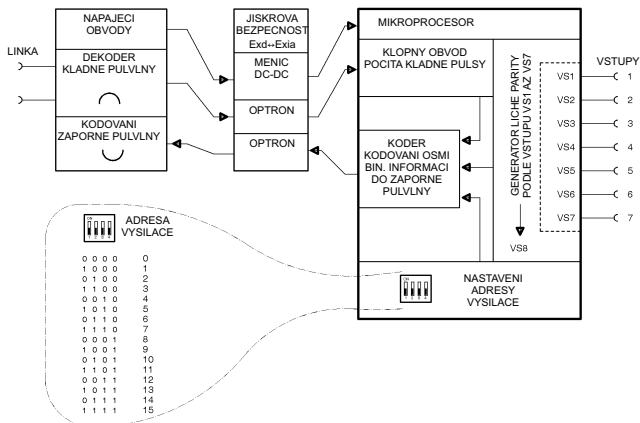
NAPAJECI OBVODY

DEKODER KLADNE PULVLNY

KODOVANI ZAPORNE PULVLNY

LINKA

JISKROVA BEZPECNOST
Exd↔Exia

MENIC DC-DC

OPTRON

OPTRON

MIKROPROCESOR

KLOPNY OBVOD POCITA KLADNE PULSY

KODER KODOVANI OSMI BIN. INFORMACI DO ZAPORNE PULVLNY

GENERATOR LICHE PARITY PODLE VSTUPU VS1 AZ VS7

VS8

VSTUPY

| | |
|---|---|
| VS1 | 1 |
| VS2 | 2 |
| VS3 | 3 |
| VS4 | 4 |
| VS5 | 5 |
| VS6 | 6 |
| VS7 | 7 |

NASTAVENI ADRESY VYSILACE

ADRESA VYSILACE

| | |
|---|---|
| 0 0 0 0 | 0 |
| 1 0 0 0 | 1 |
| 0 1 0 0 | 2 |
| 1 1 0 0 | 3 |
| 0 0 1 0 | 4 |
| 1 0 1 0 | 5 |
| 0 1 1 0 | 6 |
| 1 1 1 0 | 7 |
| 0 0 0 1 | 8 |
| 1 0 0 1 | 9 |
| 0 1 0 1 | 10 |
| 1 1 0 1 | 11 |
| 0 0 1 1 | 12 |
| 1 0 1 1 | 13 |
| 0 1 1 1 | 14 |
| 1 1 1 1 | 15 |